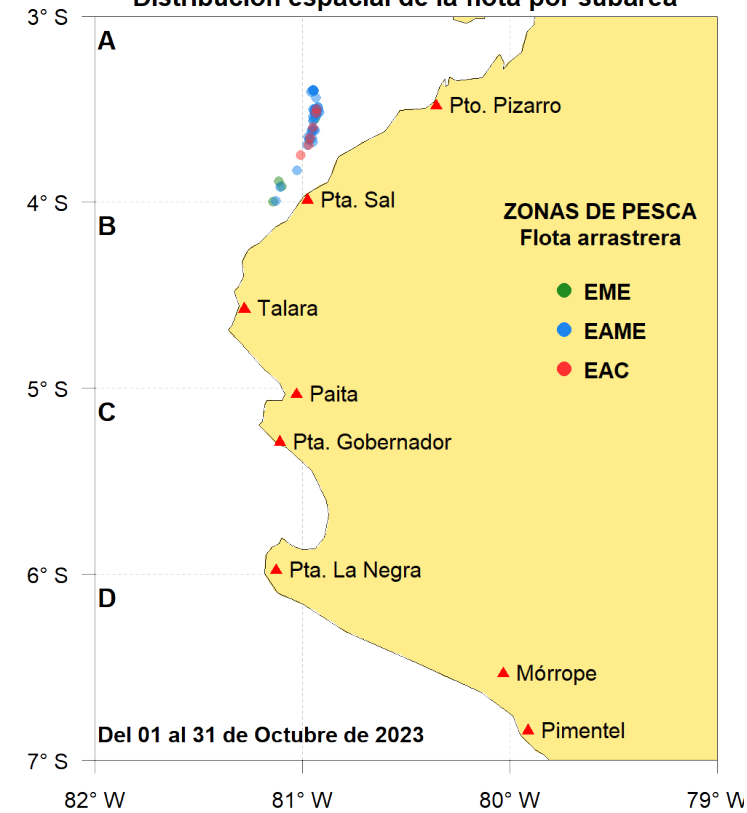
Distribución espacial de la flota por subárea

3° S
4° S
5° S
6° S
7° S

A
B
C
D

Pto. Pizarro
Pta. Sal
Talara
Paita
Pta. Gobernador
Pta. La Negra
Mórrope
Pimentel

ZONAS DE PESCA
Flota arrastrera
EME
EAME
EAC

Del 01 al 31 de Octubre de 2023

82° W
81° W
80° W
79° W